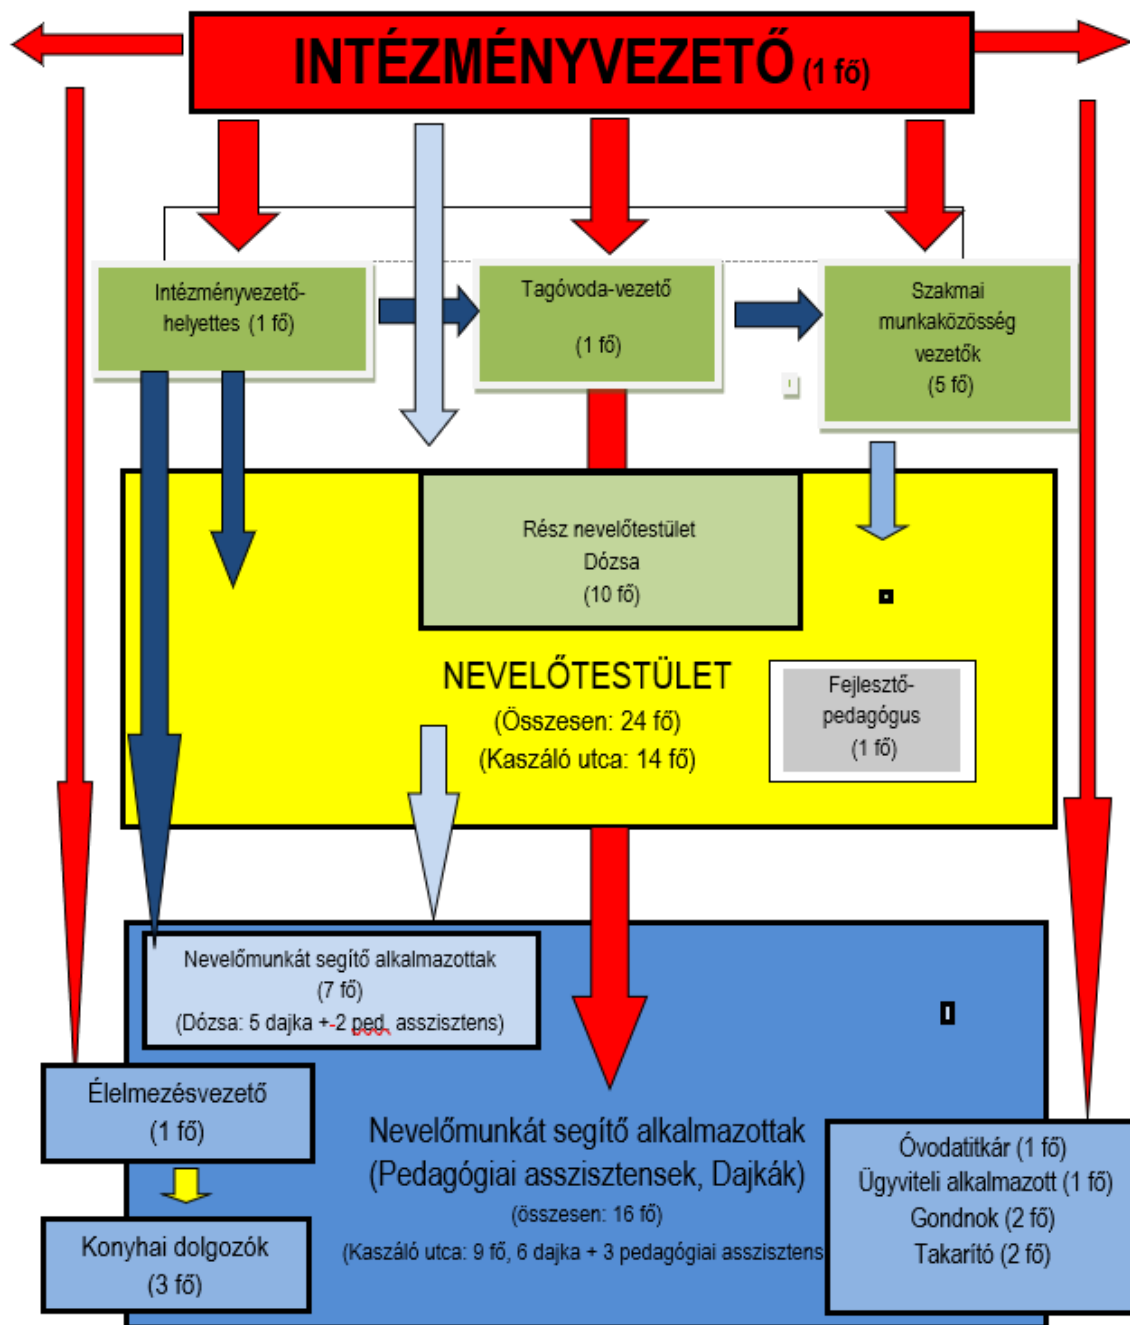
INTÉZMÉNYVEZETŐ (1 fő)

Intézményvezető-helyettes (1 fő)

Tagóvoda-vezető

(1 fő)

Szakmai munkaközösség vezetők (5 fő)

Rész nevelőtestület Dózsa (10 fő)

NEVELŐTESTÜLET
(Összesen: 24 fő)
(Kaszáló utca: 14 fő)

Fejlesztő-pedagógus (1 fő)

Nevelőmunkát segítő alkalmazottak (7 fő)
(Dózsa: 5 dajka +-2 ped. asszisztens)

Élelmezésvezető (1 fő)

Konyhai dolgozók (3 fő)

Nevelőmunkát segítő alkalmazottak
(Pedagógiai asszisztensek, Dajkák)
(összesen: 16 fő)
(Kaszáló utca: 9 fő, 6 dajka + 3 pedagógiai asszisztens

Óvodatitkár (1 fő)
Ügyviteli alkalmazott (1 fő)
Gondnok (2 fő)
Takarító (2 fő)